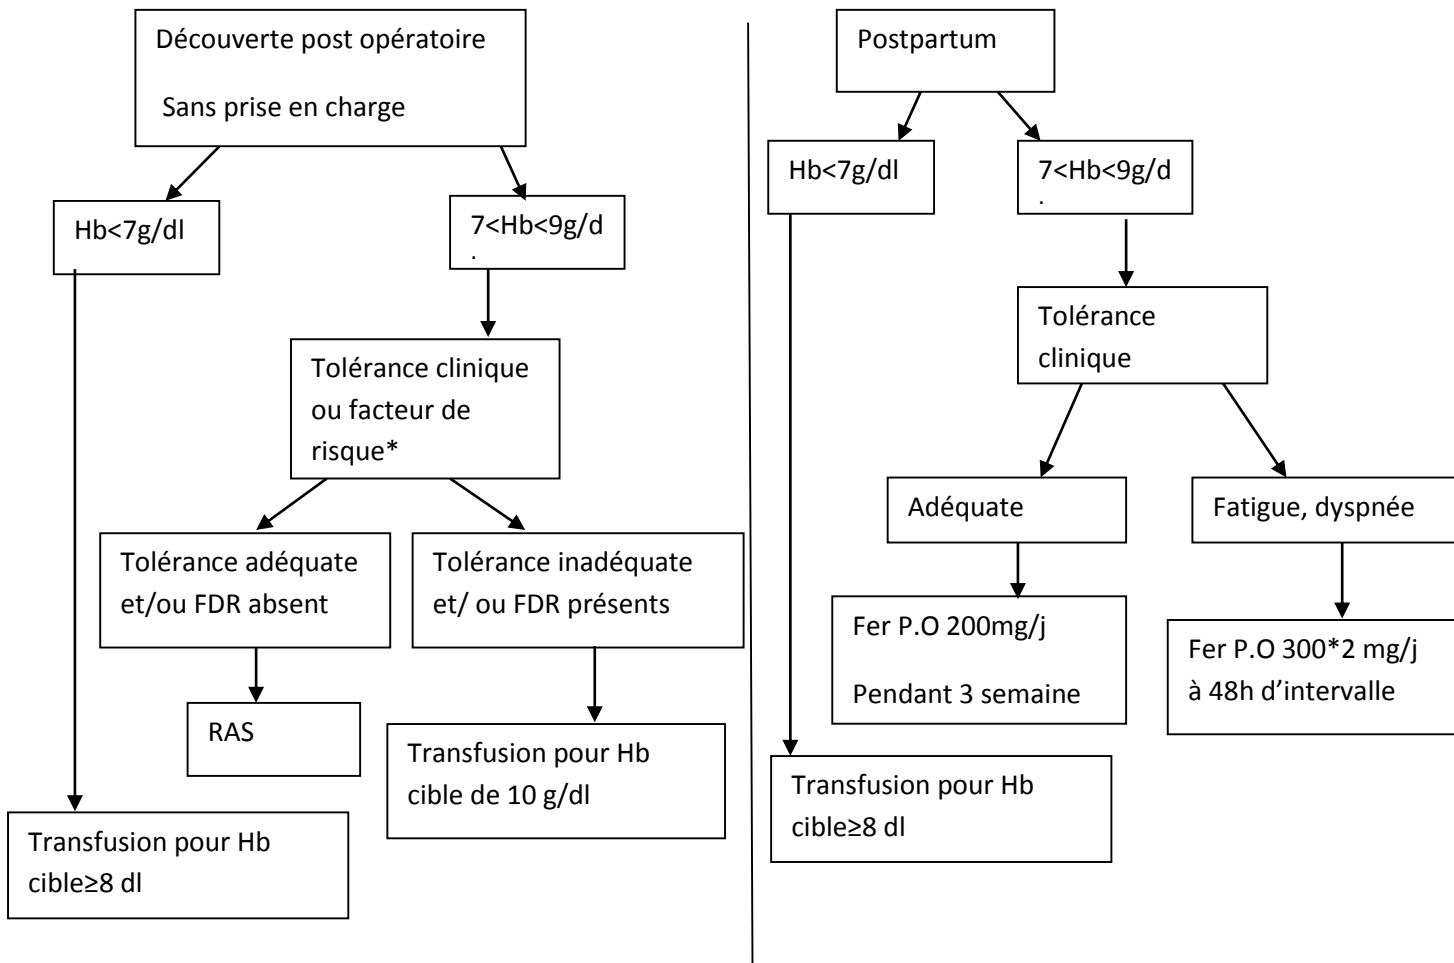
Découverte post opératoire

Sans prise en charge

Hb<7g/dl

7<Hb<9g/d
.

Tolérance clinique ou facteur de risque*

Tolérance adéquate et/ou FDR absent

Tolérance inadéquate et/ ou FDR présents

RAS

Transfusion pour Hb cible de 10 g/dl

Transfusion pour Hb cible≥8 dl

Postpartum

Hb<7g/dl

7<Hb<9g/d
.

Tolérance clinique

Adéquate

Fatigue, dyspnée

Fer P.O 200mg/j

Pendant 3 semaine

Fer P.O 300*2 mg/j à 48h d'intervalle

Transfusion pour Hb cible≥8 dl